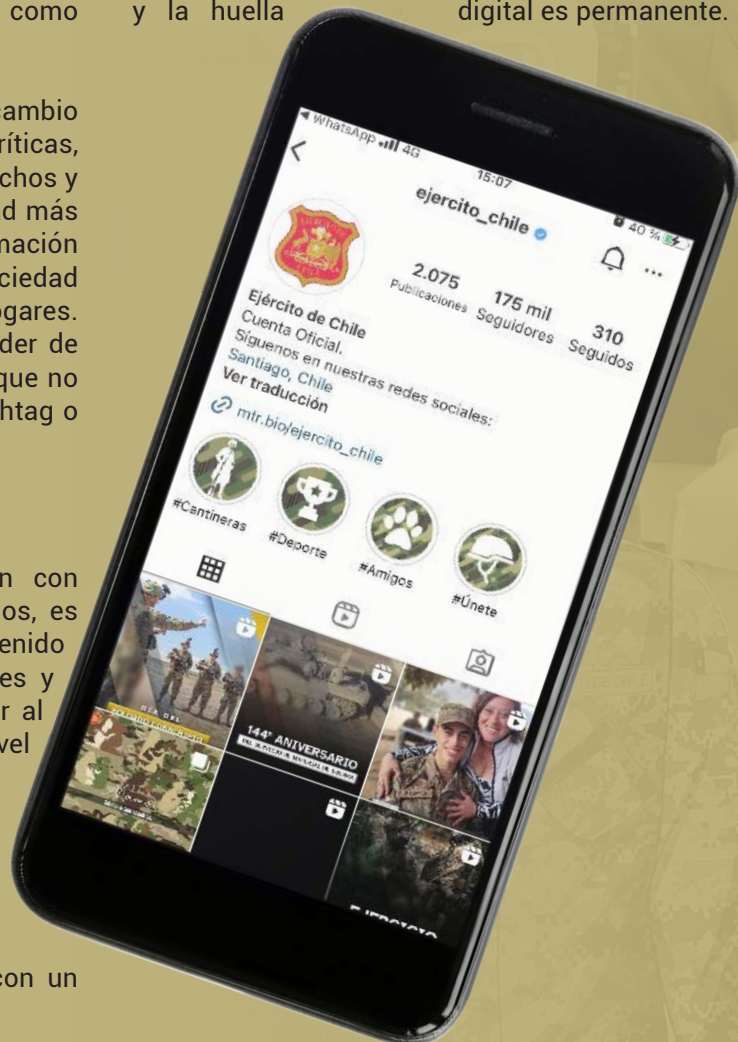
como y la huella digital es permanente.

cambio
ríticas,
chos y
d más
nación
ciedad
ogares.
der de
que no
htag o

n con
os, es
enido
es y
r al
vel

con un

◀ WhatsApp 4G
15:07
40 %
ejercito_chile
2.075
Publicaciones
175 mil
Seguidores
310
Seguidos
Ejército de Chile
Cuenta Oficial.
Síguenos en nuestras redes sociales:
Santiago, Chile
Ver traducción
mtr.bio/ejercito_chile
#Cantineras
#Deporte
#Amigos
#Únete
144° ANIVERSARIO
EJERCITO